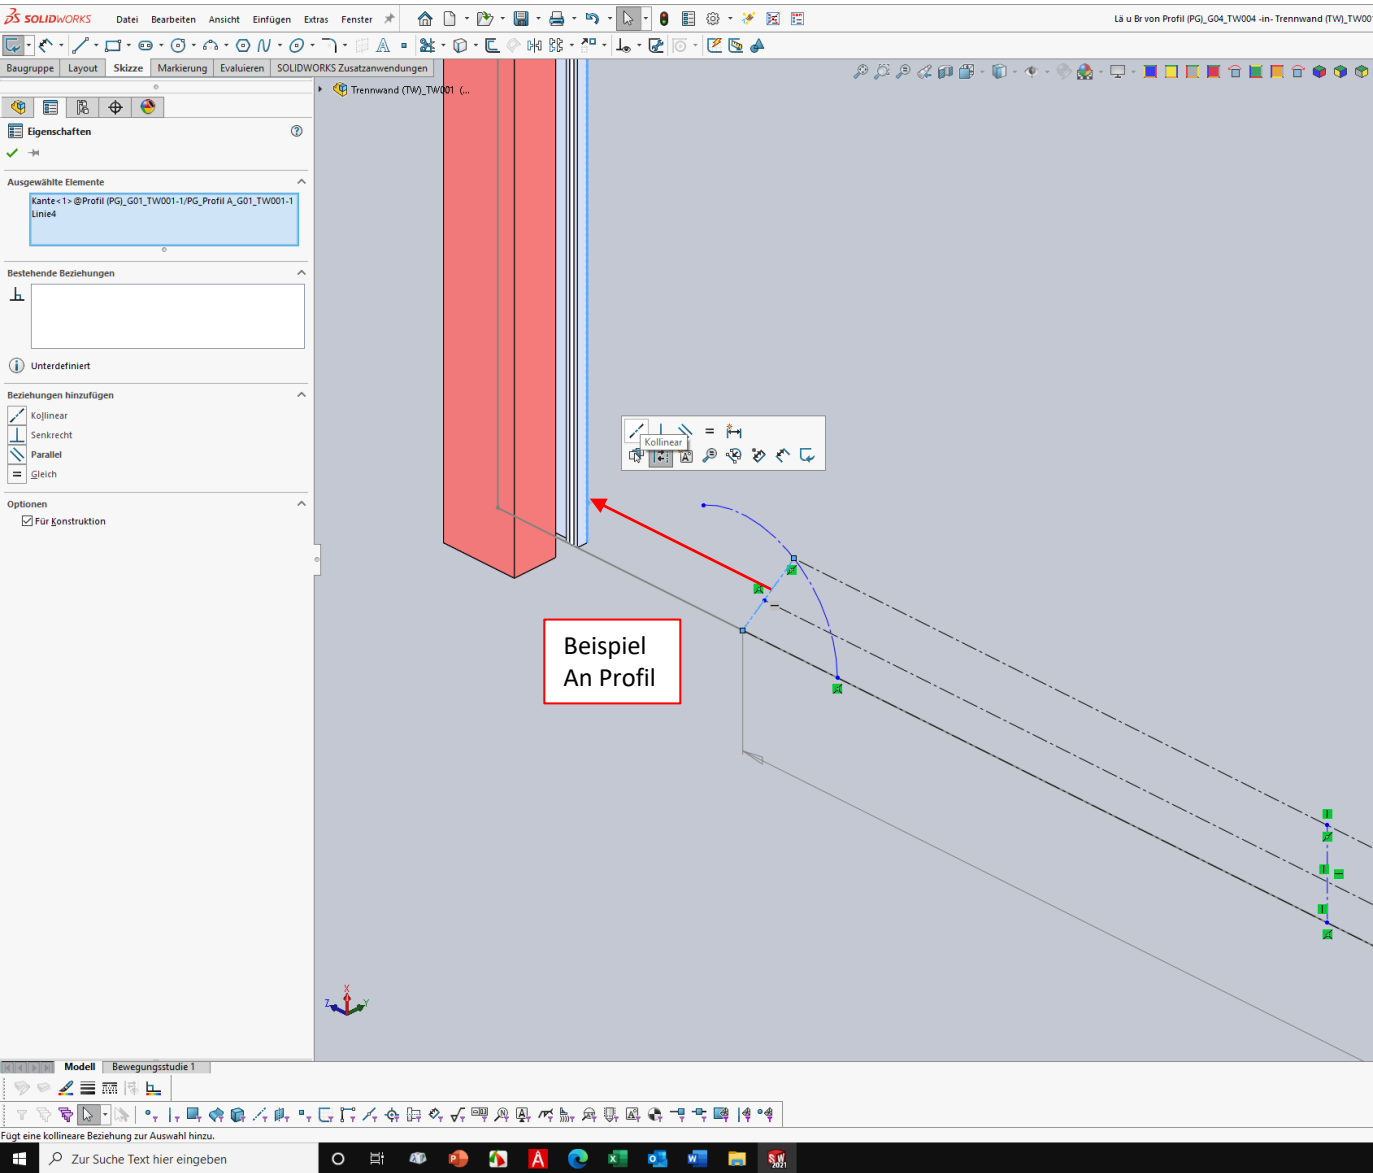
SOLIDWORKS Datei Bearbeiten Ansicht Einfügen Extras Fenster

Lä u Br von Profil (PG)_G04_TW004 -in- Trennwand (TW)_TW00

Baugruppe Layout Skizze Markierung Evaluieren SOLIDWORKS Zusatzanwendungen

Trennwand (TW)_TW001 (...

Eigenschaften

Ausgewählte Elemente

Kante<1>@Profil (PG)_G01_TW001-1/PG_Profil A_G01_TW001-1 Linie4

Bestehende Beziehungen

Unterdefiniert

Beziehungen hinzufügen

Kollinear

Senkrecht

Parallel

Gleich

Optionen

Für Konstruktion

Kollinear

Beispiel
An Profil

Modell Bewegungsstudie 1

Fügt eine kollineare Beziehung zur Auswahl hinzu.

Zur Suche Text hier eingeben